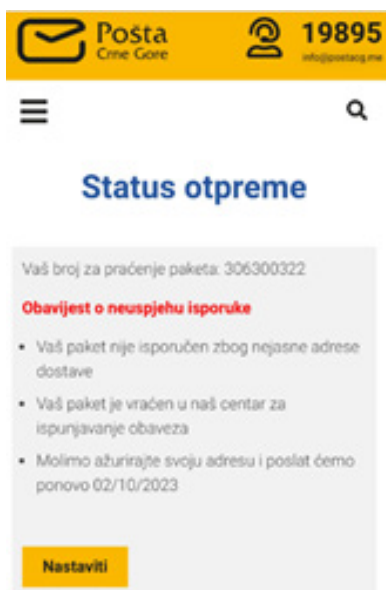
Pošta
Crne Gore

19895
info@postacg.me

Status otpreme

Vaš broj za praćenje paketa: 306300322

Obavijest o neuspjehu isporuke

• Vaš paket nije isporučen zbog nejasne adrese dostave

• Vaš paket je vraćen u naš centar za ispunjavanje obaveza

• Molimo ažurirajte svoju adresu i poslat ćemo ponovo 02/10/2023

Nastaviti